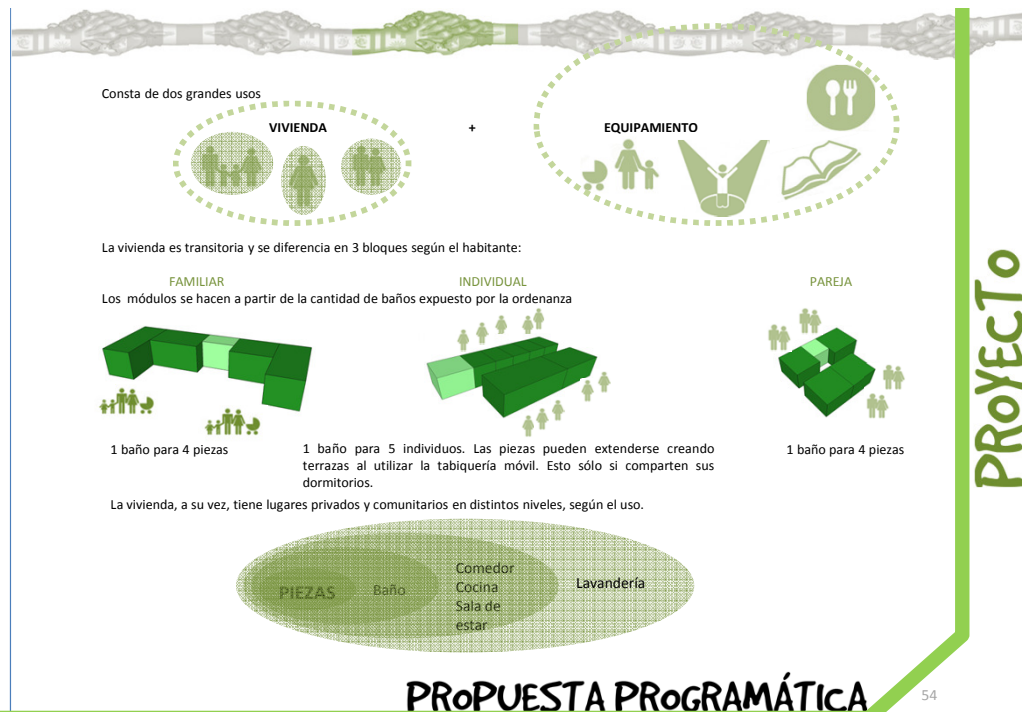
Consta de dos grandes usos

VIVIENDA + EQUIPAMIENTO

La vivienda es transitoria y se diferencia en 3 bloques según el habitante:

FAMILIAR

INDIVIDUAL

PAREJA

Los módulos se hacen a partir de la cantidad de baños expuesto por la ordenanza

1 baño para 4 piezas

1 baño para 5 individuos. Las piezas pueden extenderse creando terrazas al utilizar la tabiquería móvil. Esto sólo si comparten sus dormitorios.

1 baño para 4 piezas

La vivienda, a su vez, tiene lugares privados y comunitarios en distintos niveles, según el uso.

PIEZAS Baño Comedor Cocina Sala de estar Lavandería

PROYECTO

PROPUESTA PROGRAMÁTICA

54